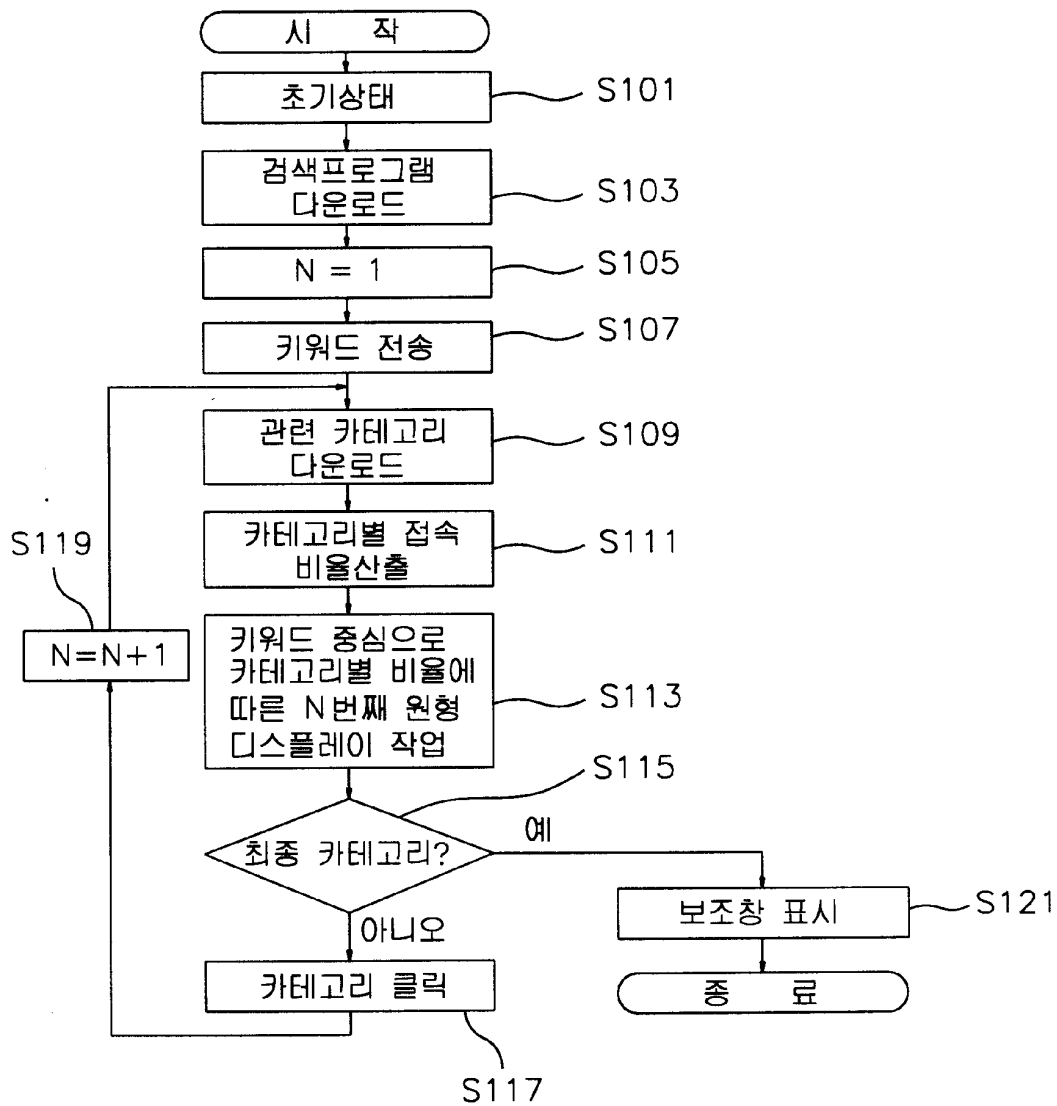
시 작

초기상태

S101

검색프로그램 다운로드

S103

N = 1

S105

키워드 전송

S107

관련 카테고리 다운로드

S109

카테고리별 접속 비율산출

S111

S119

N=N+1

키워드 중심으로 카테고리별 비율에 따른 N번째 원형 디스플레이 작업

S113

S115

최종 카테고리?

예

보조창 표시

S121

종 료

아니오

카테고리 클릭

S117